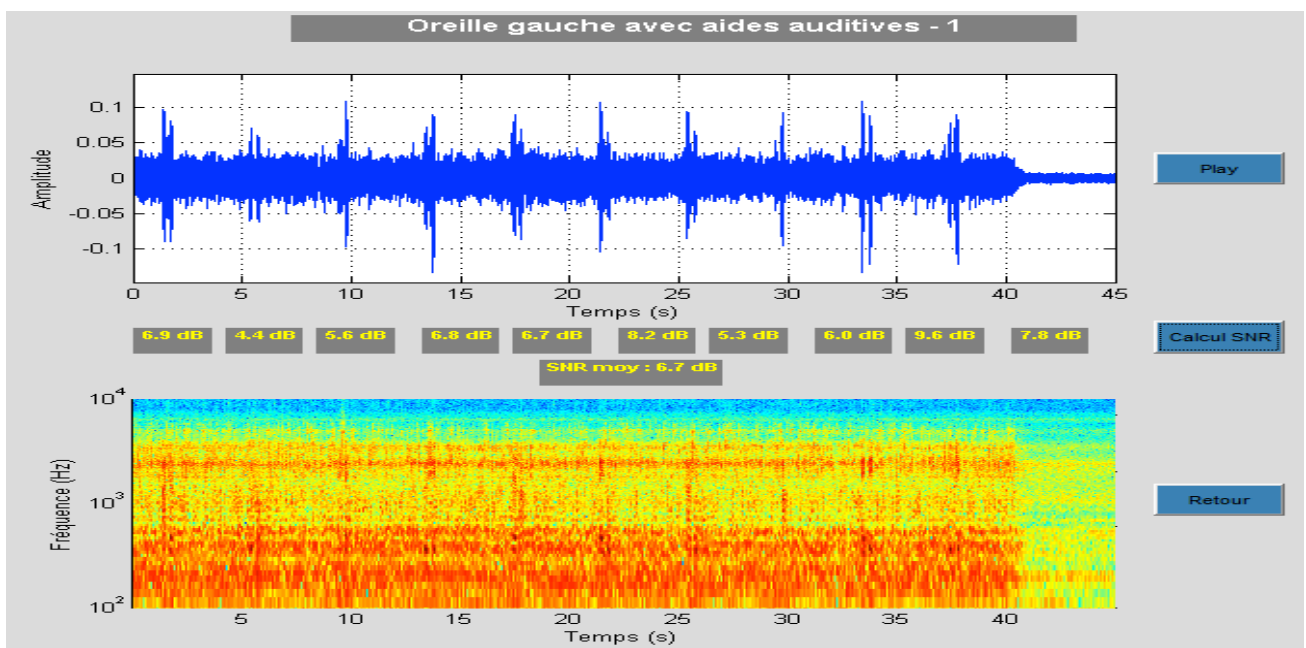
Oreille gauche avec aides auditives - 1

Amplitude

0.1
0.05
0
-0.05
-0.1

0 5 10 15 20 25 30 35 40 45

Temps (s)

Play

6.9 dB 4.4 dB 5.6 dB 6.8 dB 6.7 dB 8.2 dB 5.3 dB 6.0 dB 9.6 dB 7.8 dB

Calcul SNR

SNR moy : 6.7 dB

Fréquence (Hz)

$10^4$
$10^3$
$10^2$

5 10 15 20 25 30 35 40

Temps (s)

Retour